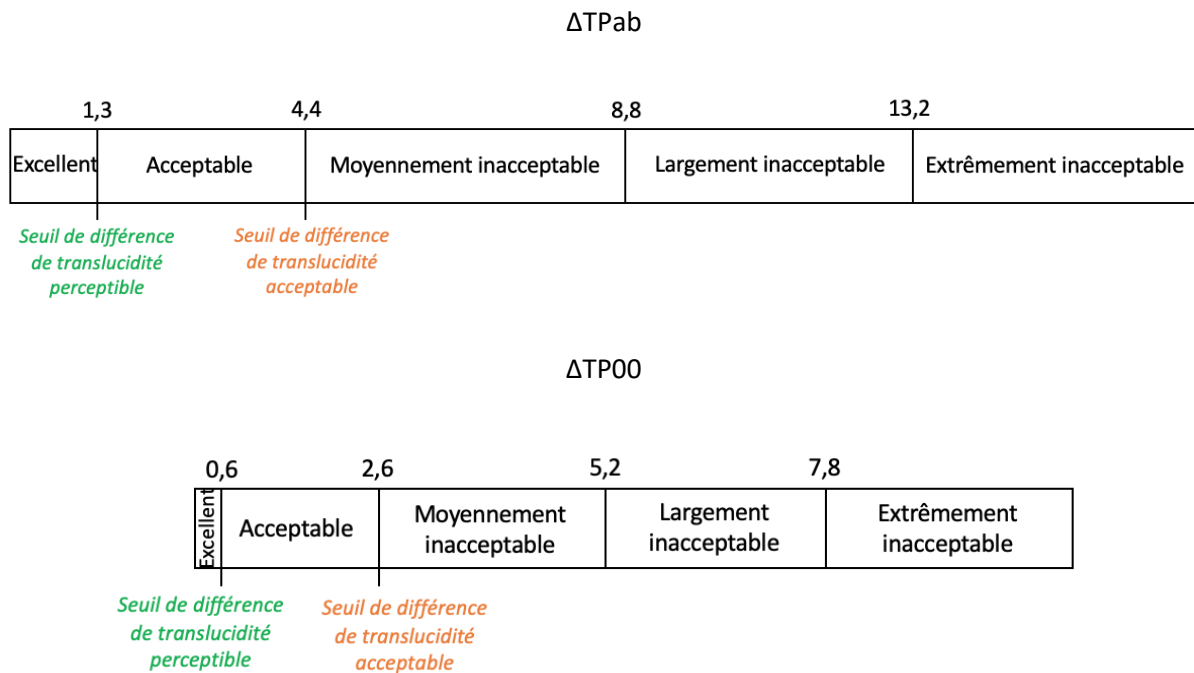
ΔTPab

1,3 4,4 8,8 13,2

| Excellent | Acceptable | Moyennement inacceptable | Largement inacceptable | Extrêmement inacceptable |
|---|---|---|---|---|

Seuil de différence de translucidité perceptible

Seuil de différence de translucidité acceptable

ΔTP00

0,6 2,6 5,2 7,8

| Excellent | Acceptable | Moyennement inacceptable | Largement inacceptable | Extrêmement inacceptable |
|---|---|---|---|---|

Seuil de différence de translucidité perceptible

Seuil de différence de translucidité acceptable